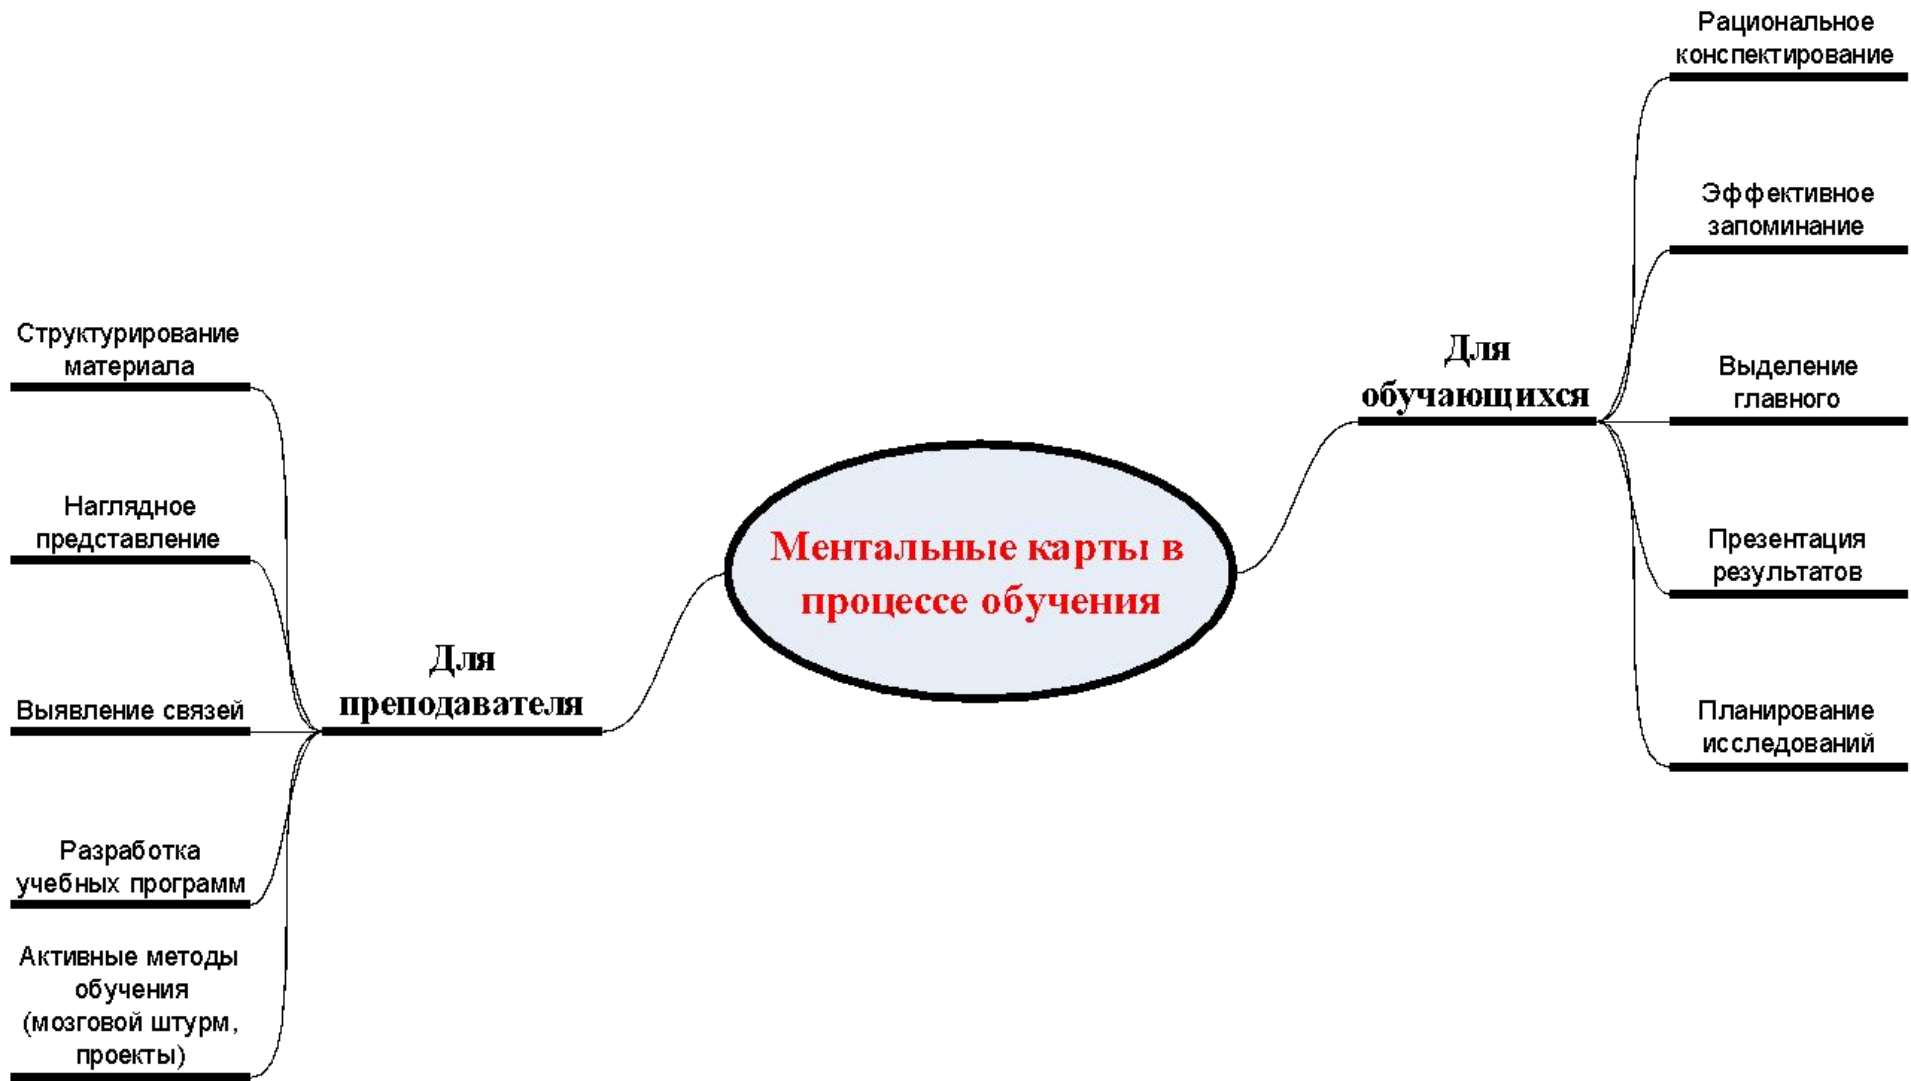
Ментальные карты в процессе обучения

Для обучающихся

Рациональное конспектирование

Эффективное запоминание

Выделение главного

Презентация результатов

Планирование исследований

Для преподавателя

Структурирование материала

Наглядное представление

Выявление связей

Разработка учебных программ

Активные методы обучения (мозговой штурм, проекты)